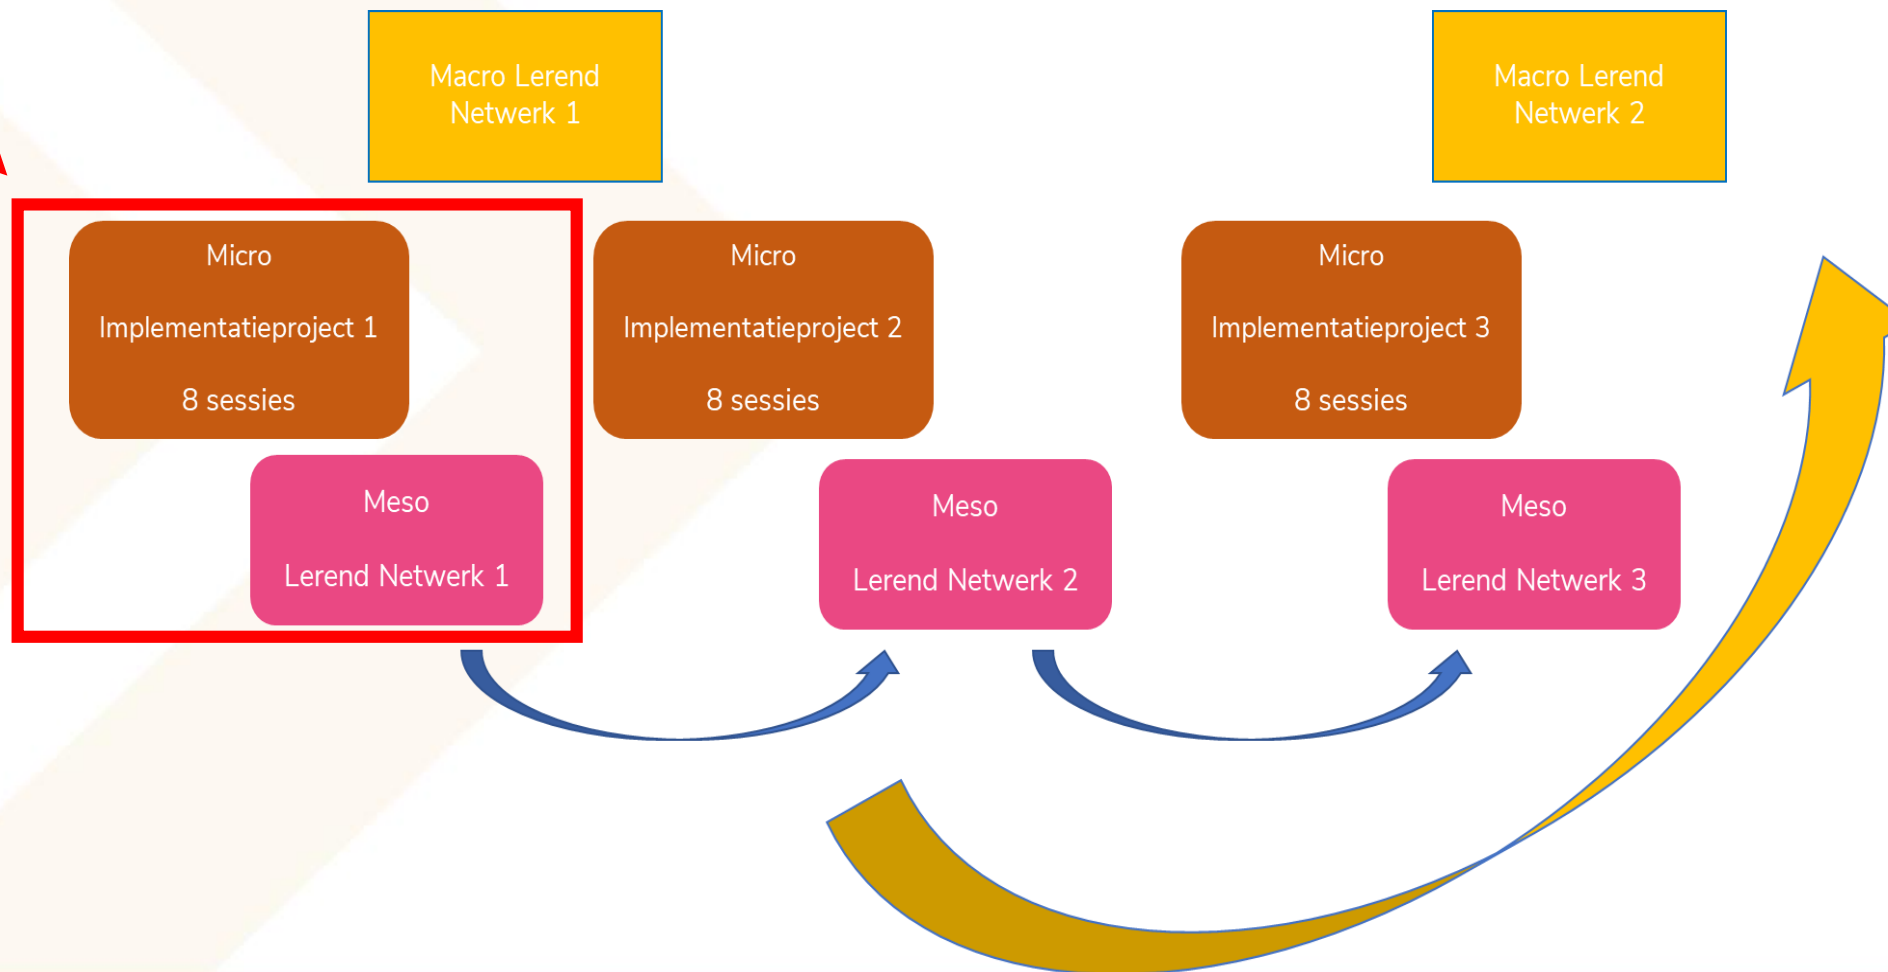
Macro Lerend Netwerk 1

Macro Lerend Netwerk 2

Micro

Implementatieproject 1

8 sessies

Meso

Lerend Netwerk 1

Micro

Implementatieproject 2

8 sessies

Meso

Lerend Netwerk 2

Micro

Implementatieproject 3

8 sessies

Meso

Lerend Netwerk 3